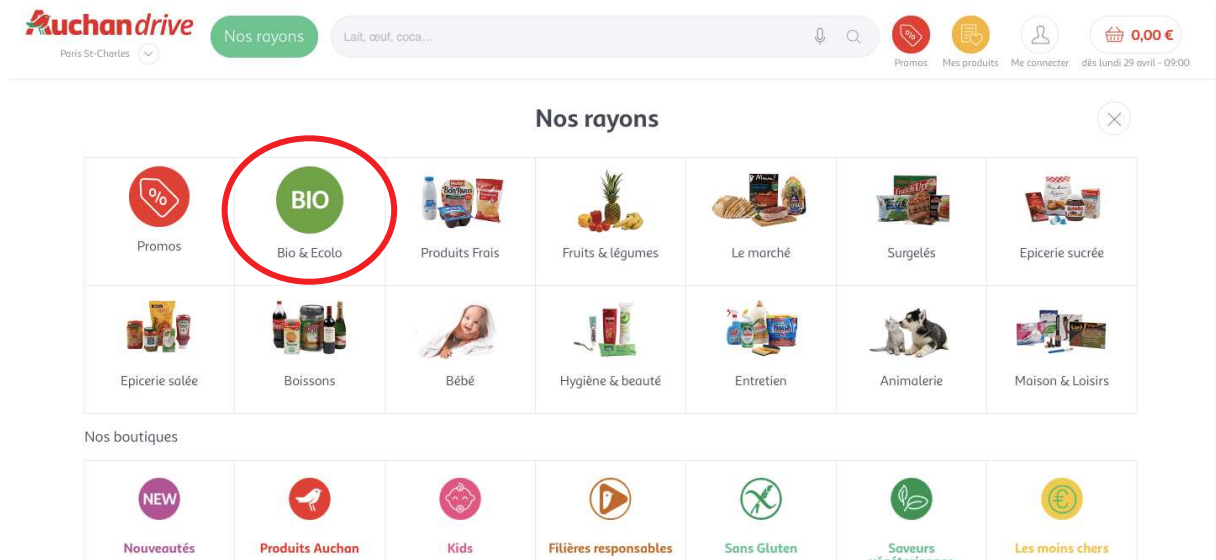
Auchandrive
Paris St-Charles

Nos rayons

Lait, œuf, coca...

Promos
Mes produits
Me connecter
0,00 €
dès lundi 29 avril - 09:00

Nos rayons

| BIO | | | | | | |
|---|---|---|---|---|---|---|
| Promos | Bio & Ecolo | Produits Frais | Fruits & légumes | Le marché | Surgelés | Epicerie sucrée |
| Epicerie salée | Boissons | Bébé | Hygiène & beauté | Entretien | Animalerie | Maison & Loisirs |

Nos boutiques

| NEW | | | | | | |
|---|---|---|---|---|---|---|
| Nouveautés | Produits Auchan | Kids | Filières responsables | Sans Gluten | Saveurs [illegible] | Les moins chers |